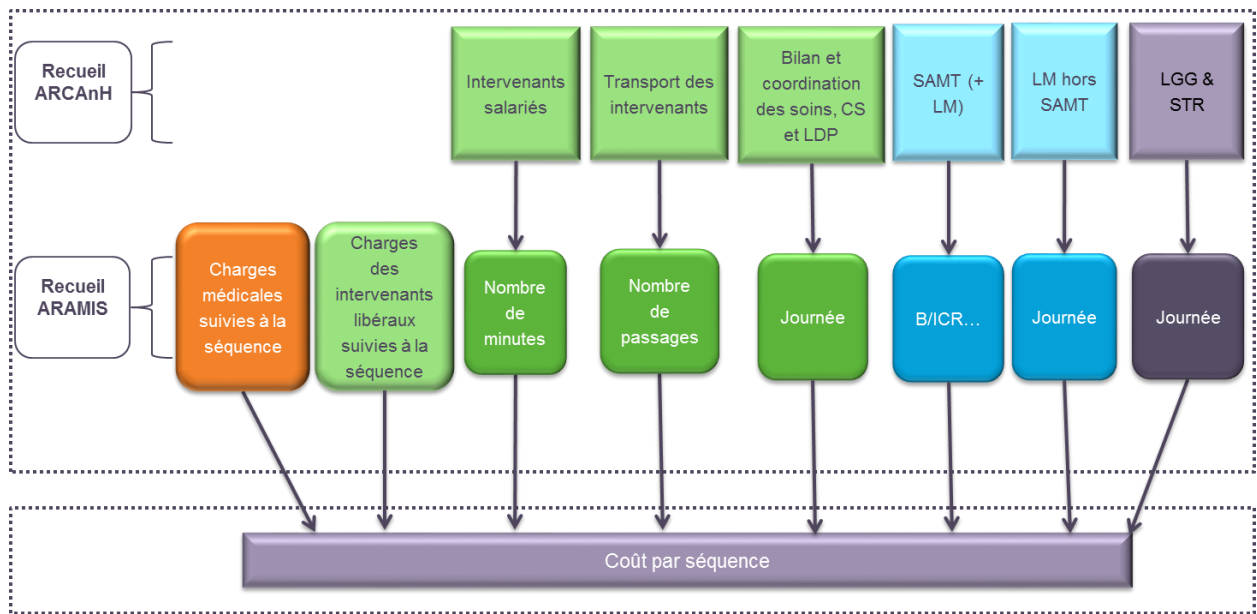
Recueil ARCAnH

Intervenants salariés

Transport des intervenants

Bilan et coordination des soins, CS et LDP

SAMT (+ LM)

LM hors SAMT

LGG & STR

Recueil ARAMIS

Charges médicales suivies à la séquence

Charges des intervenants libéraux suivies à la séquence

Nombre de minutes

Nombre de passages

Journée

B/ICR…

Journée

Journée

Coût par séquence